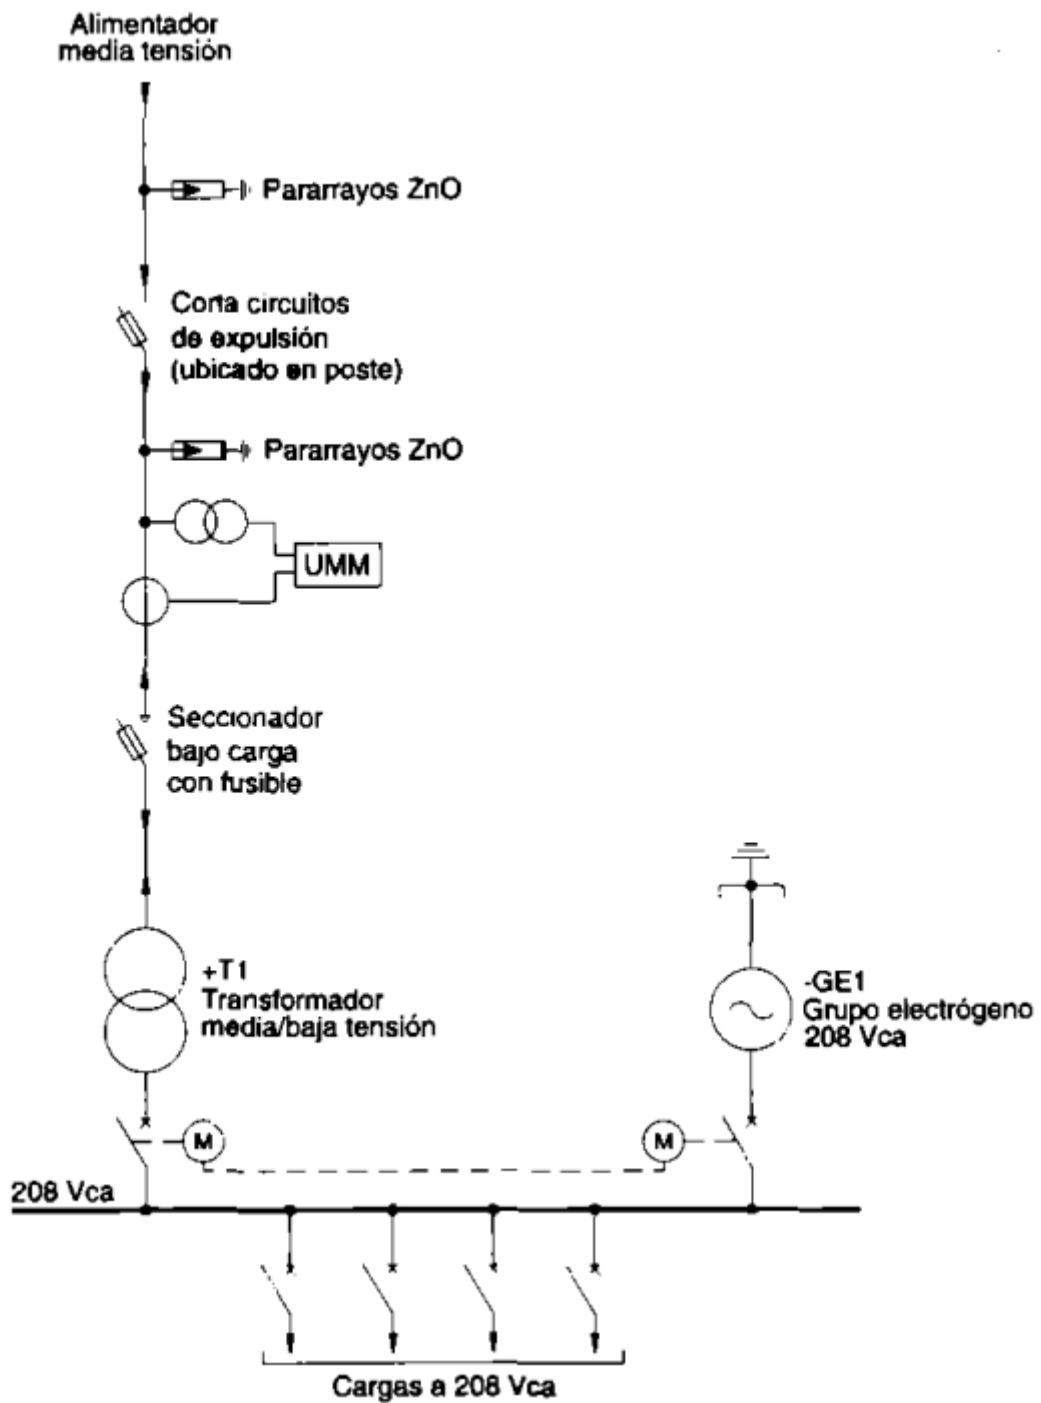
Alimentador media tensión

Pararrayos ZnO

Corta circuitos de expulsión (ubicado en poste)

Pararrayos ZnO

UMM

Seccionador bajo carga con fusible

+T1 Transformador media/baja tensión

-GE1 Grupo electrógeno 208 Vca

M

M

208 Vca

Cargas a 208 Vca